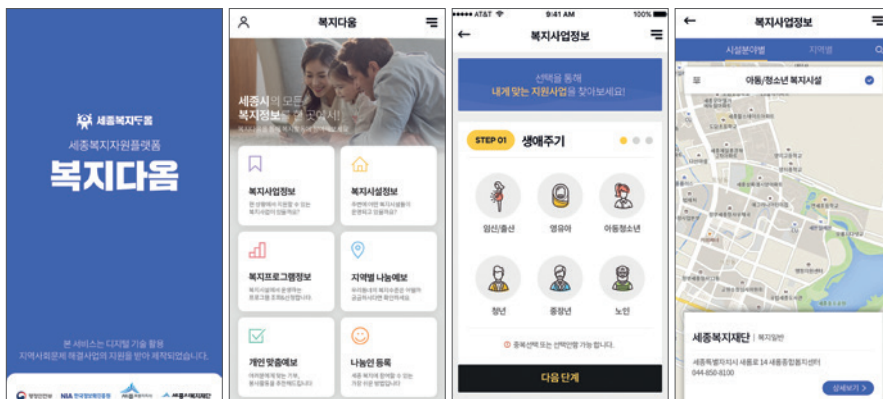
세종복지두룸

세종복지자원플랫폼

복지다움

본 서비스는 디지털 기술 활용 지역사회문제 해결사업의 지원을 받아 제작되었습니다.

행정안전부 NIA 한국정보화진흥원 세종특별자치시 세종시복지재단

복지다움

세종시의 모든 복지정보를 한 곳에서!

복지사업정보

복지시설정보

복지프로그램정보

지역별 나눔예보

개인 맞춤예보

나눔인 등록

AT&T 9:41 AM 100%

복지사업정보

선택을 통해 내게 맞는 지원사업을 찾아보세요!

STEP 01 생애주기

임신/출산

영유아

아동청소년

청년

중장년

노인

중복선택 또는 선택안함 가능 합니다.

다음 단계

복지사업정보

시설분야별

지역별

아동/청소년 복지시설

세종복지재단 | 복지일반

세종특별자치시 새롬로 14 세종종합복지센터

044-850-8100

상세보기